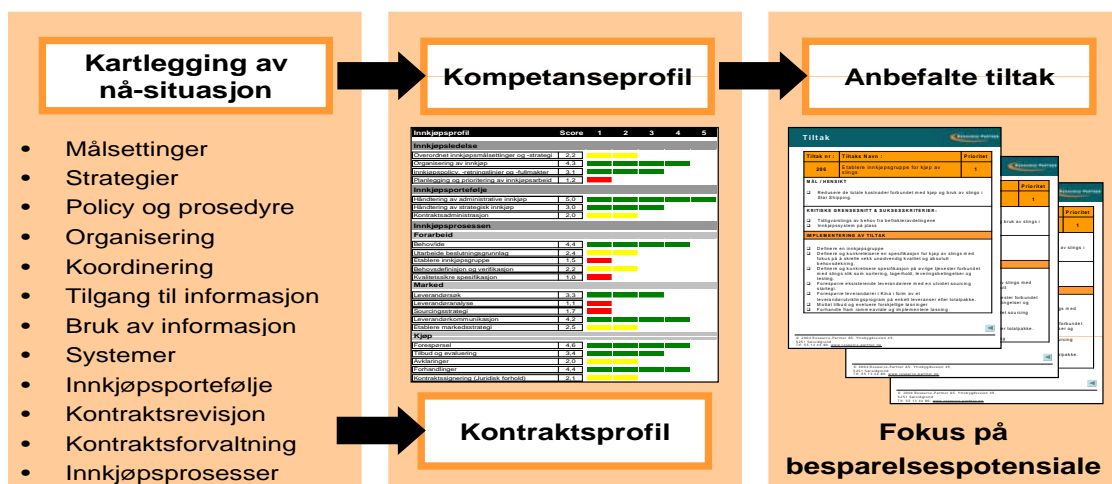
Kartlegging av nå-situasjon

- Målsettinger
- Strategier
- Policy og prosedyre
- Organisering
- Koordinering
- Tilgang til informasjon
- Bruk av informasjon
- Systemer
- Innkjøpsportefølje
- Kontraktsrevisjon
- Kontraktsforvaltning
- Innkjøpsprosesser

Kompetanseprofil

| Innkjøpsprofil | Score | 1 | 2 | 3 | 4 | 5 |
|---|---|---|---|---|---|---|
| Innkjøpsledelse | | | | | | |
| Overordnet innkjøpsmålsettinger og -strategi | 2,2 | | | | | |
| Organisering av innkjøp | 4,3 | | | | | |
| Innkjøpspolicy, -retningslinjer og -fullmakter | 3,1 | | | | | |
| Planlegging og prioritering av innkjøpsarbeid | 1,2 | | | | | |
| Innkjøpsportefølje | | | | | | |
| Håndtering av administrative innkjøp | 5,0 | | | | | |
| Håndtering av strategisk innkjøp | 3,0 | | | | | |
| Kontraktsadministrasjon | 2,0 | | | | | |
| Innkjøpsprosessen | | | | | | |
| Forarbeid | | | | | | |
| Behovide | 4,4 | | | | | |
| Utarbeide beslutningsgrunnlag | 2,4 | | | | | |
| Etablere innkjøpsgruppe | 1,5 | | | | | |
| Behovsdefinisjon og verifikasjon | 2,2 | | | | | |
| Kvalitetssikre spesifikasjon | 1,0 | | | | | |
| Marked | | | | | | |
| Leverandørsøk | 3,3 | | | | | |
| Leverandøranalyse | 1,1 | | | | | |
| Sourcingstrategi | 1,7 | | | | | |
| Leverandørkommunikasjon | 4,2 | | | | | |
| Etablere markedsstrategi | 2,5 | | | | | |
| Kjøp | | | | | | |
| Forespørsel | 4,6 | | | | | |
| Tilbud og evaluering | 3,4 | | | | | |
| Avklaringer | 2,0 | | | | | |
| Forhandlinger | 4,4 | | | | | |
| Kontraktssignering (Juridisk forhold) | 2,1 | | | | | |

Kontraktsprofil

Anbefalte tiltak

Tiltak
Tiltak nr.: 206 | Tiltaks Navn: Etablere innkjøpsgruppe for kjøp av slings | Prioritet 1
MÅL / HENSIKT
Redusere de totale kostnader forbundet med kjøp og bruk av slings i Star Shipping.
KRITISKE SUKSESSKRITERIER:
Tidligvarsling av behov fra befaler/avdelingene
Innkjøpssystem på plass
IMPLEMENTERING AV TILTAK
Definere en innkjøpsgruppe
Definere og kontrollere en spesifikasjon for kjøp av slings med fokus på å sikre en ensartet kvalitet og absolutt behovsdekning
Definere og kontrollere spesifikasjon på øvrige tjenester forbundet med slings slik som sertering, lagerhold, leveringsbetingelser og testing
Forespørre eksisterende leverandører med en utvidet sourcing strategi
Forespørre leverandører i Kina i form av et leverandørutviklingsprogram på enkelt leveranser eller totalpakke.
Motta tilbud og evaluere forskjellige løsninger
Forhandle frem sammensatte og implementere løsning

Fokus på besparelsespotensiale